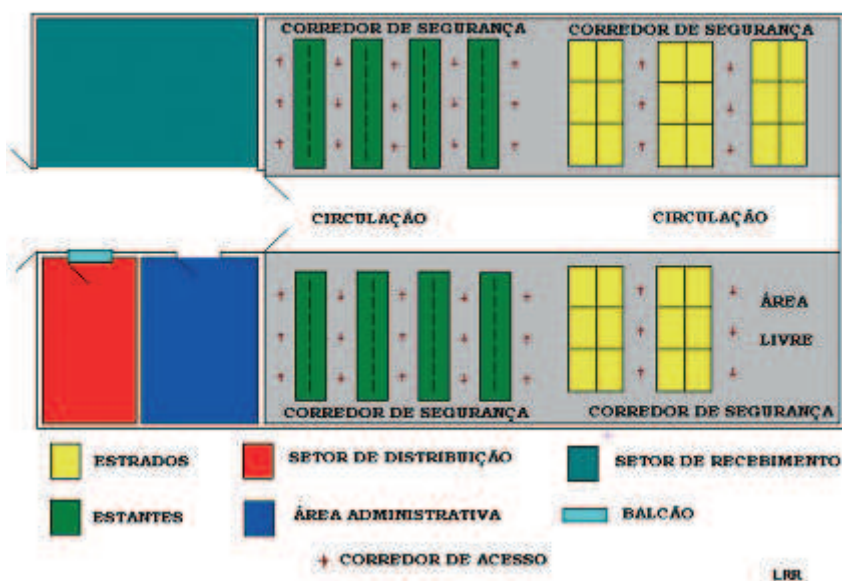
CORREDOR DE SEGURANÇA

CORREDOR DE SEGURANÇA

CIRCULAÇÃO

CIRCULAÇÃO

ÁREA LIVRE

CORREDOR DE SEGURANÇA

CORREDOR DE SEGURANÇA

ESTRADOS

SETOR DE DISTRIBUIÇÃO

SETOR DE RECEBIMENTO

ESTANTES

ÁREA ADMINISTRATIVA

BALCÃO

CORREDOR DE ACESSO

LRR